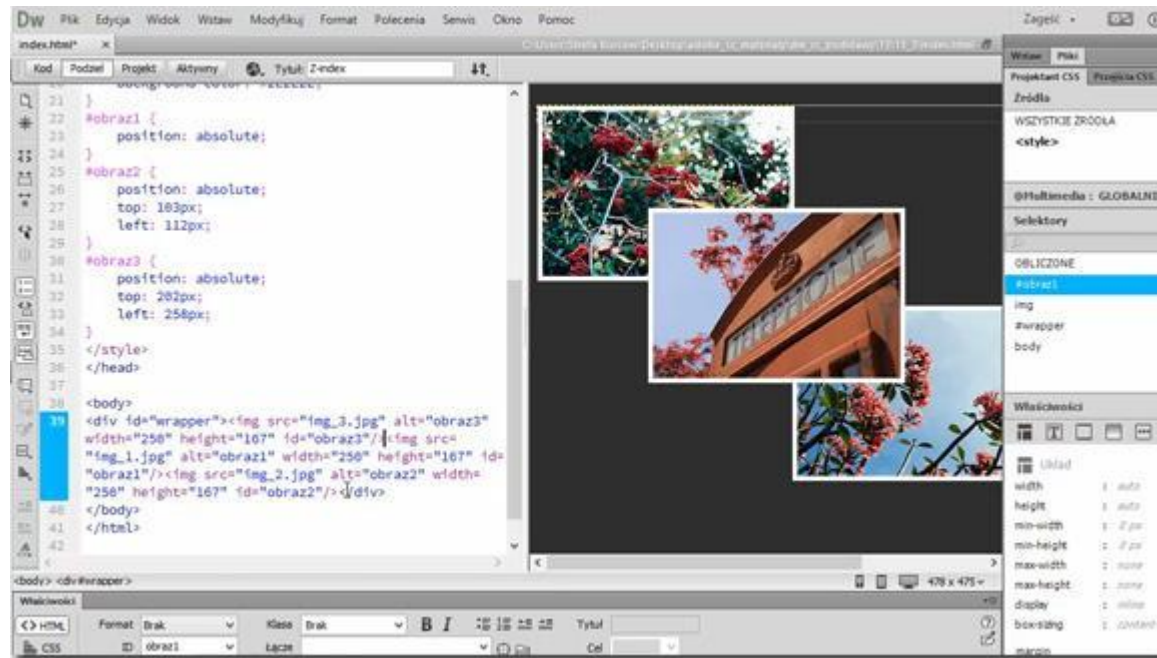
Dw Plik Edycja Widok Wstaw Modyfikuj Format Polecenia Serwis Okno Pomoc

Zagadki ▾

index.html* ×

Kod Podziel Projekt Aktywny Tytuł: Z-index

21 }
22 #obraz1 {
23 position: absolute;
24 }
25 #obraz2 {
26 position: absolute;
27 top: 103px;
28 left: 112px;
29 }
30 #obraz3 {
31 position: absolute;
32 top: 202px;
33 left: 258px;
34 }
35 </style>
36 </head>
37
38 <body>
39 <div id="wrapper"><img src="img_3.jpg" alt="obraz3" width="250" height="167" id="obraz3"/><img src="img_1.jpg" alt="obraz1" width="250" height="167" id="obraz1"/><img src="img_2.jpg" alt="obraz2" width="250" height="167" id="obraz2"/></div>
40 </body>
41 </html>
42

<body> <div#wrapper>

478 x 475

Wstaw Pliki

Projektant CSS Przejścia CSS

Źródła

WSZYSTKIE ŹRÓDŁA

<style>

@Multimedia : GLOBALNE

Selektory

OBLICZONE

#obraz1

img

#wrapper

body

Właściwości

Układ

width : auto

height : auto

min-width : 0 px

min-height : 0 px

max-width : none

max-height : none

display : inline

box-sizing : content

margin

Właściwości

<> HTML Format Brak Klasa Brak B I Tytuł

CSS ID obraz1 Łącze Cel